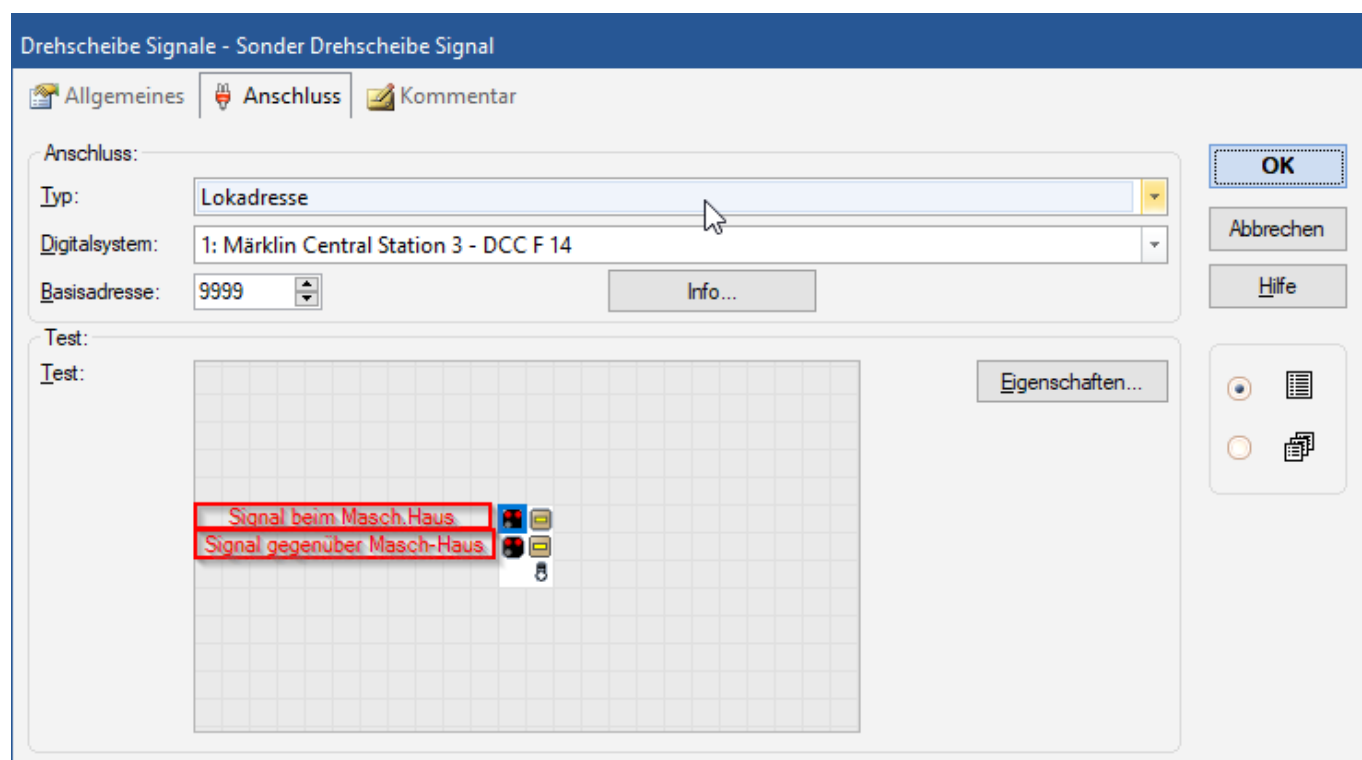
Drehscheibe Signale - Sonder Drehscheibe Signal

Allgemeines
Anschluss
Kommentar

Anschluss:
Typ: Lokadresse
Digitalsystem: 1: Märklin Central Station 3 - DCC F 14
Basisadresse: 9999
Info...

OK
Abbrechen
Hilfe

Test:
Test:
Eigenschaften...

Signal beim Masch.Haus
Signal gegenüber Masch-Haus